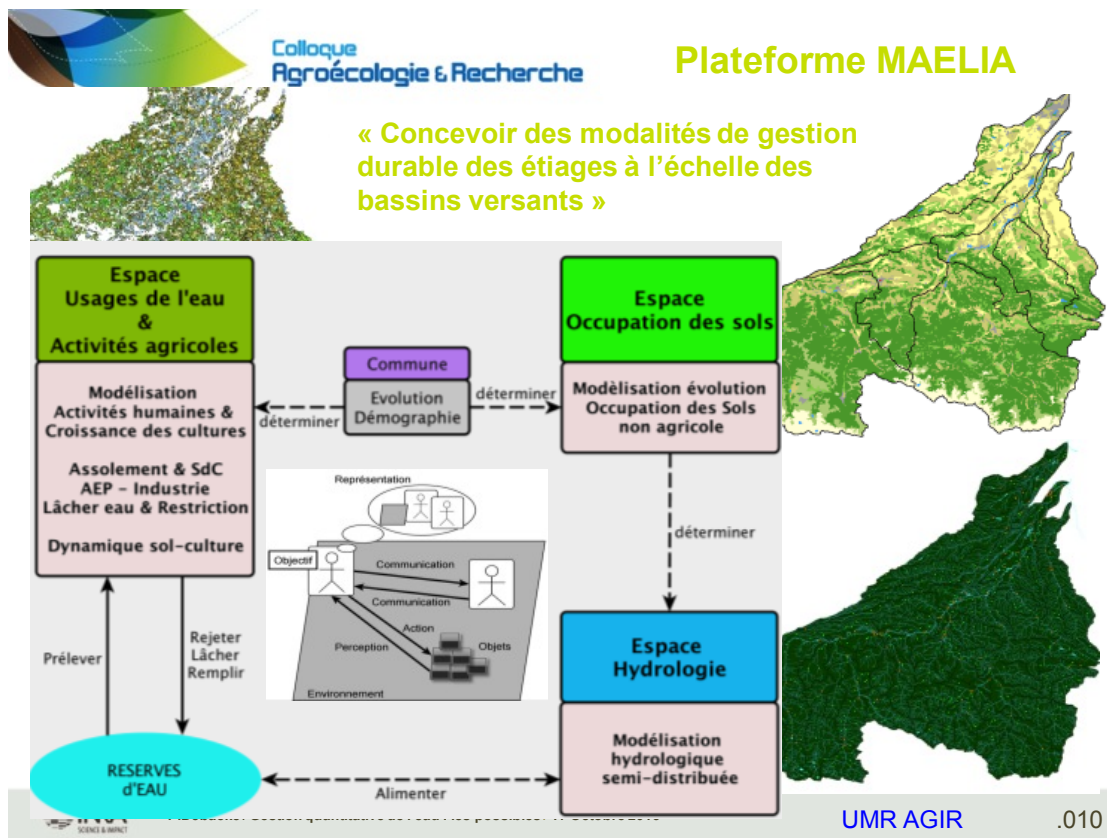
Colloque
Agroécologie & Recherche

Plateforme MAELIA

« Concevoir des modalités de gestion durable des étiages à l'échelle des bassins versants »

Espace
Usages de l'eau
&
Activités agricoles

Modélisation
Activités humaines &
Croissance des cultures

Assolement & SdC
AEP - Industrie
Lâcher eau & Restriction

Dynamique sol-culture

Commune

Evolution
Démographie

déterminer

déterminer

Espace
Occupation des sols

Modèlisation évolution
Occupation des Sols
non agricole

déterminer

Représentation

Objectif

Communication

Communication

Action

Objets

Perception

Environnement

Prélever

Rejeter
Lâcher
Remplir

Espace
Hydrologie

Modélisation
hydrologique
semi-distribuée

RESERVES
d'EAU

Alimenter

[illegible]

UMR AGIR

.010